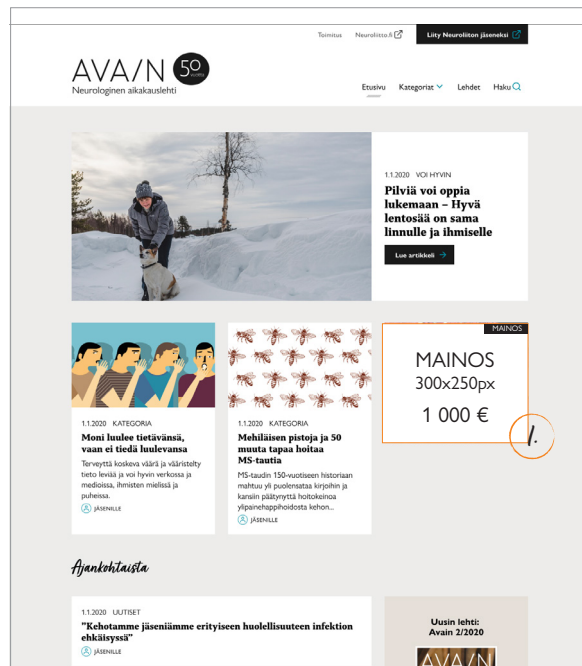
Toimitus Neuroliitto.fi Liity Neuroliiton jäseneksi

AVA/N 50 VUOTTA
Neurologinen aikakauslehti

Etusivu Kategoriat Lehdet Haku

1.1.2020 VOI HYVIN
Pilviä voi oppia lukemaan – Hyvä lentosää on sama linnulle ja ihmiselle
Lue artikkeli

1.1.2020 KATEGORIA
Moni luulee tietävänsä, vaan ei tiedä luulevansa
Terveyttä koskeva väärä ja vääristelty tieto leviää ja voi hyvin verkossa ja mediossa, ihmisten mielissä ja puheissa.
JÄSENILLE

1.1.2020 KATEGORIA
Mehiläisen pistoja ja 50 muuta tapaa hoitaa MS-tautia
MS-taudin 150-vuotiseen historiaan mahtuu yli puolensataa kirjoihin ja kansiin päätynyttä hoitokeinoa ylipainehappihoidosta kehon...
JÄSENILLE

MAINOS
MAINOS
300x250px
1 000 €
1.

Ajankohtaista

1.1.2020 UUTISET
"Kehotamme jäseniämme erityiseen huolellisuuteen infektion ehkäisyssä"
JÄSENILLE

Uusin lehti:
Avain 2/2020
AVA/N